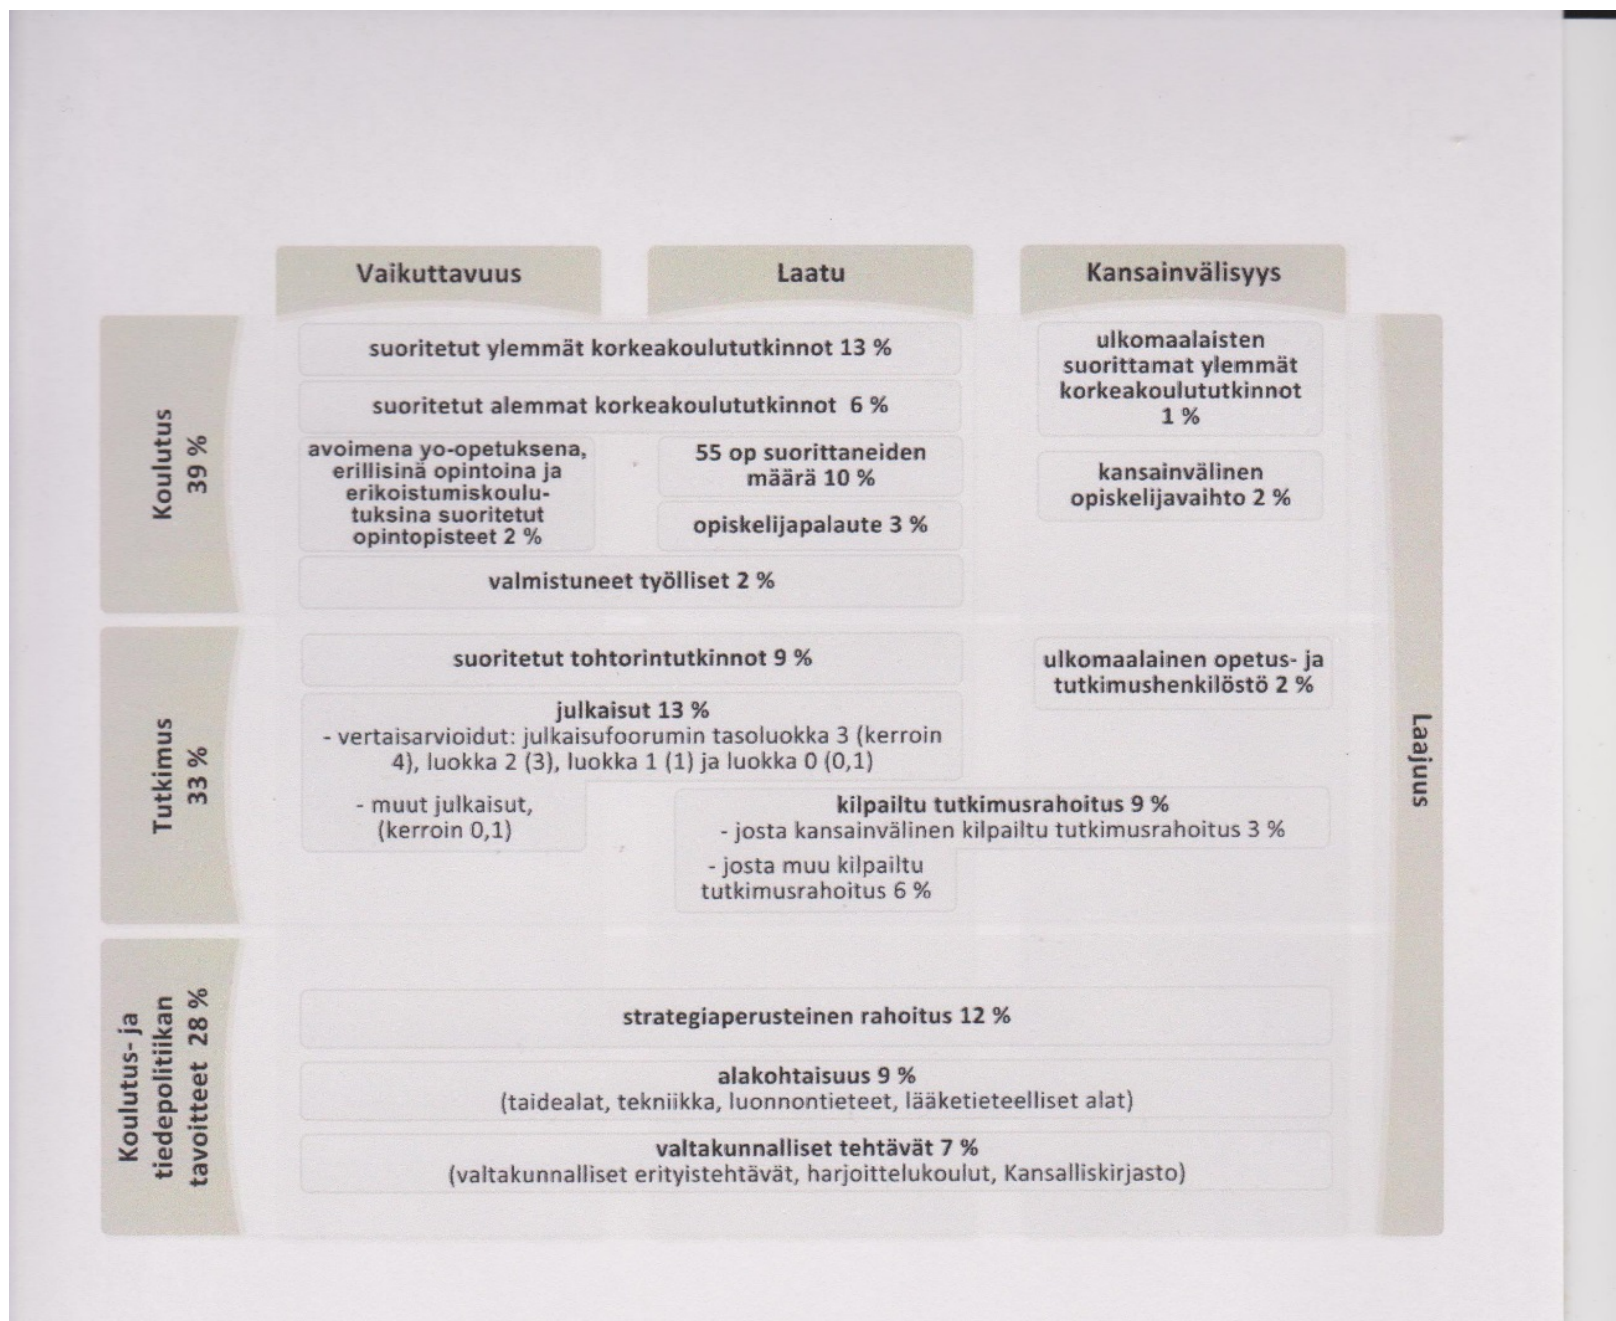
Vaikuttavuus

Laatu

Kansainvälisyys

Koulutus 39 %

suoritetut ylemmät korkeakoulututkinnot 13 %

suoritetut alemmat korkeakoulututkinnot 6 %

avoimena yo-opetuksena, erillisinä opintoina ja erikoistumiskoulutuksina suoritetut opintopisteet 2 %

55 op suorittaneiden määrä 10 %

opiskelijapalaute 3 %

valmistuneet työlliset 2 %

ulkomaalaisten suorittamat ylemmät korkeakoulututkinnot 1 %

kansainvälinen opiskelijavaihto 2 %

Tutkimus 33 %

suoritetut tohtorintutkinnot 9 %

julkaisut 13 %
- vertaisarvioidut: julkaisufoorumin tasoluokka 3 (kerroin 4), luokka 2 (3), luokka 1 (1) ja luokka 0 (0,1)

- muut julkaisut, (kerroin 0,1)

kilpailtu tutkimusrahoitus 9 %
- josta kansainvälinen kilpailtu tutkimusrahoitus 3 %

- josta muu kilpailtu tutkimusrahoitus 6 %

ulkomaalainen opetus- ja tutkimushenkilöstö 2 %

Laajuus

Koulutus- ja tiedepolitiikan tavoitteet 28 %

strategiaperusteinen rahoitus 12 %

alakohtaisuus 9 %
(taidealat, tekniikka, luonnontieteet, lääketieteelliset alat)

valtakunnalliset tehtävät 7 %
(valtakunnalliset erityistehtävät, harjoittelukoulut, Kansalliskirjasto)